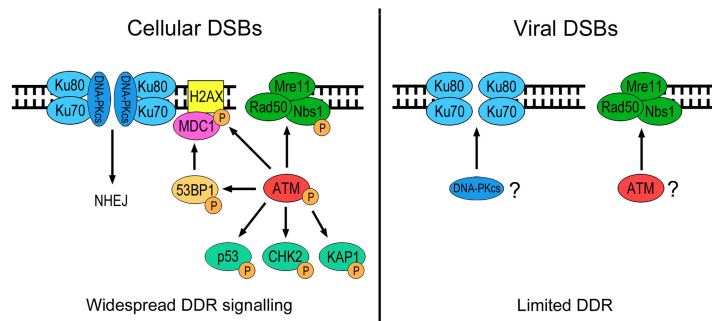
Cellular DSBs

Ku80
Ku70
DNA-PKcs
DNA-PKcs
Ku80
Ku70
H2AX
MDC1
P
Mre11
Rad50
Nbs1
P

NHEJ

53BP1
P
ATM
P

p53
P
CHK2
P
KAP1
P

Widespread DDR signalling

Viral DSBs

Ku80
Ku70
Ku80
Ku70
Mre11
Rad50
Nbs1

DNA-PKcs ?
ATM ?

Limited DDR